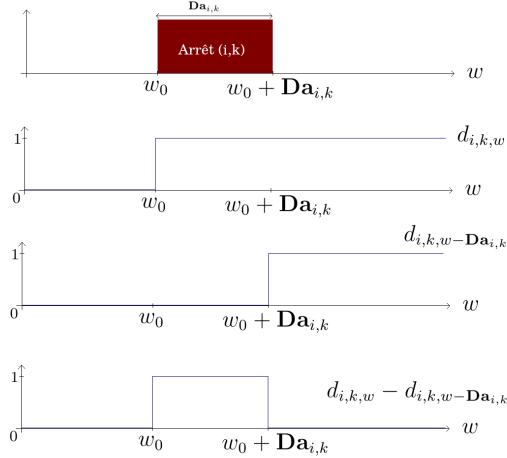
$\mathbf{Da}_{i,k}$

Arrêt (i,k)

$w$

$w_0$ $w_0 + \mathbf{Da}_{i,k}$

1

$d_{i,k,w}$

0

$w$

$w_0$ $w_0 + \mathbf{Da}_{i,k}$

$d_{i,k,w-\mathbf{Da}_{i,k}}$

1

0

$w$

$w_0$ $w_0 + \mathbf{Da}_{i,k}$

1

$d_{i,k,w} - d_{i,k,w-\mathbf{Da}_{i,k}}$

0

$w$

$w_0$ $w_0 + \mathbf{Da}_{i,k}$